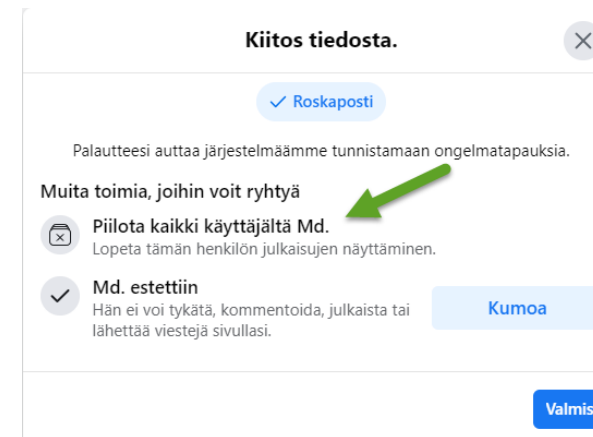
Kiitos tiedosta.

✓ Roskaposti

Palautteesi auttaa järjestelmäämme tunnistamaan ongelmatapauksia.

Muita toimia, joihin voit ryhtyä

Piilota kaikki käyttäjältä Md.
Lopeta tämän henkilön julkaisujen näyttäminen.

Md. estettiin
Hän ei voi tykätä, kommentoida, julkaista tai lähettää viestejä sivullasi.

Kumoa

Valmis